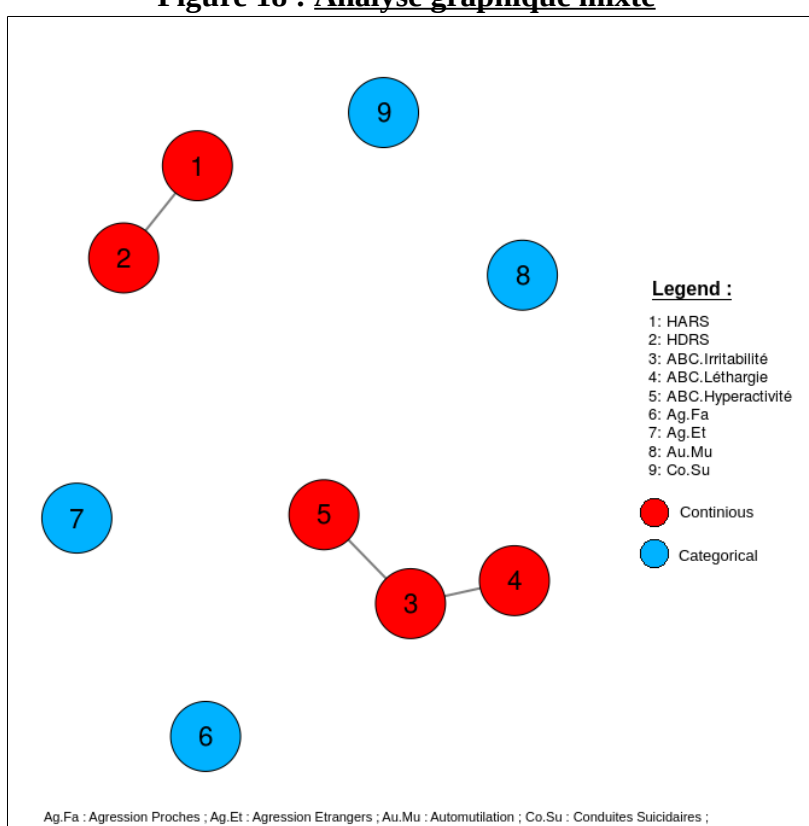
Figure 18 : Analyse graphique mixte

9

1

2

8

Legend :

1: HARS
2: HDRS
3: ABC.Irritabilité
4: ABC.Léthargie
5: ABC.Hyperactivité
6: Ag.Fa
7: Ag.Et
8: Au.Mu
9: Co.Su

Continious

Categorical

7

5

4

3

6

Ag.Fa : Agression Proches ; Ag.Et : Agression Etrangers ; Au.Mu : Automutilation ; Co.Su : Conduites Suicidaires ;